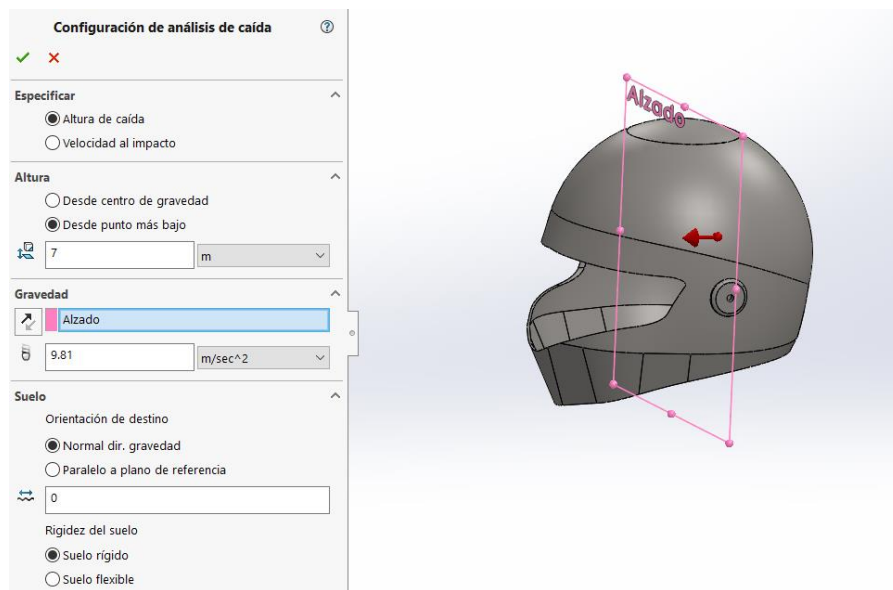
Configuración de análisis de caída

Especificar
Altura de caída
Velocidad al impacto

Altura
Desde centro de gravedad
Desde punto más bajo
7
m

Gravedad
Alzado
9.81
m/sec^2

Suelo
Orientación de destino
Normal dir. gravedad
Paralelo a plano de referencia
0
Rigidez del suelo
Suelo rígido
Suelo flexible

Alzado